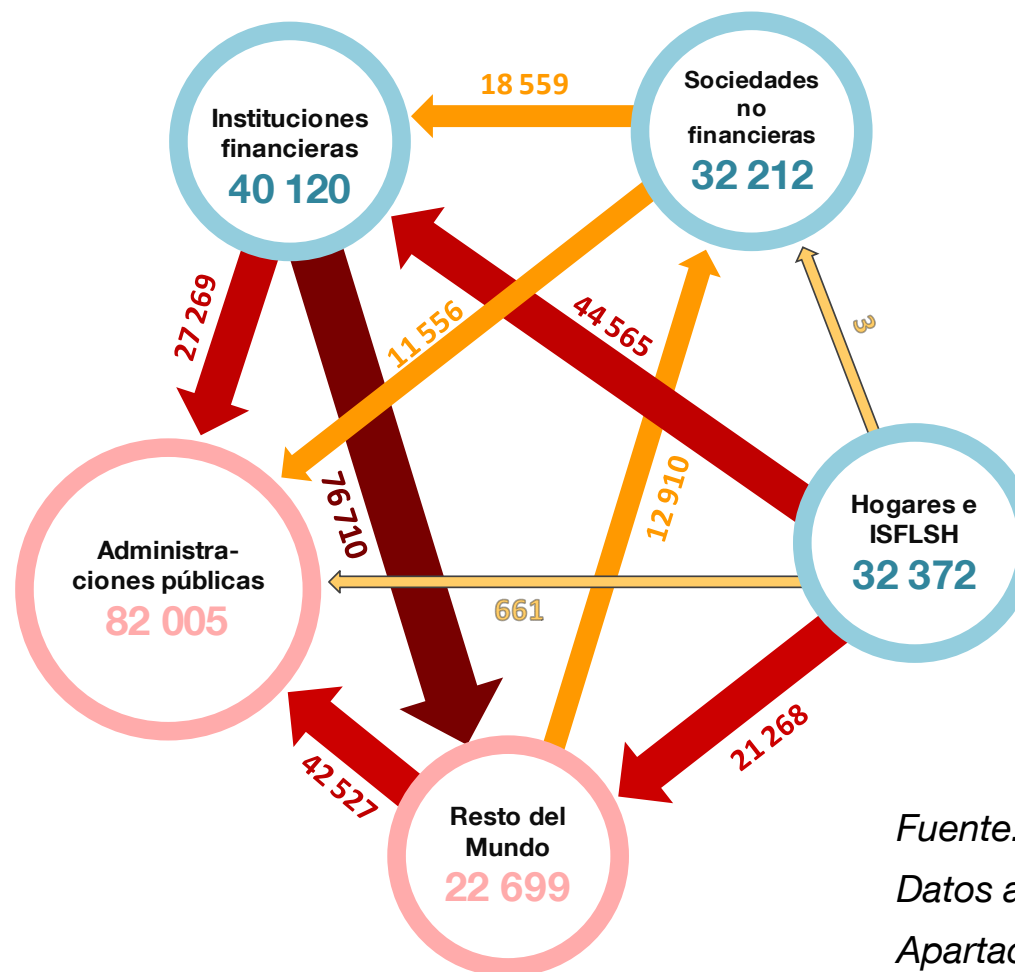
Instituciones financieras
40 120

18 559

Sociedades no financieras
32 212

27 269

11 556

44 565

3

76 710

12 910

Hogares e ISFLSH
32 372

Administraciones públicas
82 005

661

21 268

42 527

Resto del Mundo
22 699

Fuente.

Datos a

Apartad